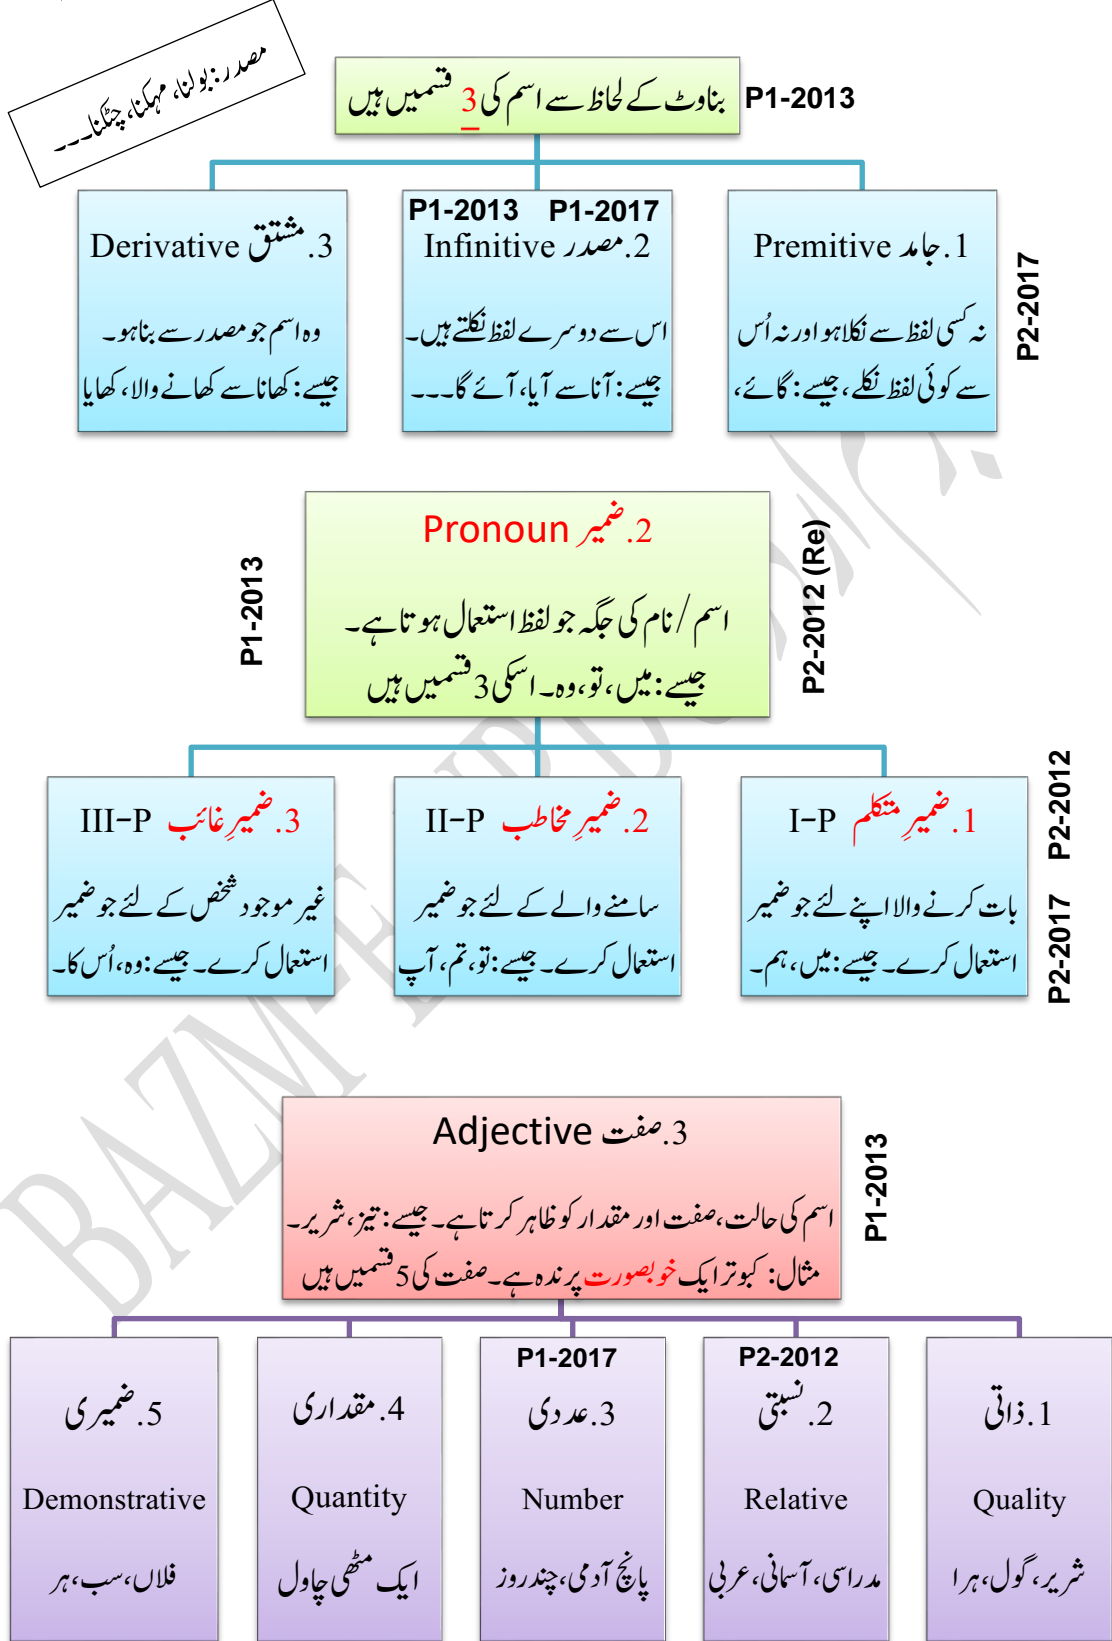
مصدر: بولنا، مہکنا، چٹکنا۔۔۔

بناوٹ کے لحاظ سے اسم کی 3 قسمیں ہیں P1-2013

1. جامد Premitive

نہ کسی لفظ سے نکلا ہو اور نہ اُس سے کوئی لفظ نکلے، جیسے: گائے،

P2-2017

P1-2013 P1-2017

2. مصدر Infinitive

اس سے دوسرے لفظ نکلتے ہیں۔ جیسے: آنا سے آیا، آئے گا۔۔۔

3. مشتق Derivative

وہ اسم جو مصدر سے بنا ہو۔ جیسے: کھانا سے کھانے والا، کھایا

P1-2013

2. ضمیر Pronoun

اسم / نام کی جگہ جو لفظ استعمال ہوتا ہے۔ جیسے: میں، تو، وہ۔ اسکی 3 قسمیں ہیں

P2-2012 (Re)

P2-2012

P2-2017

1. ضمیرِ متکلم I-P

بات کرنے والا اپنے لئے جو ضمیر استعمال کرے۔ جیسے: میں، ہم۔

2. ضمیرِ مخاطب II-P

سامنے والے کے لئے جو ضمیر استعمال کرے۔ جیسے: تو، تم، آپ

3. ضمیرِ غائب III-P

غیر موجود شخص کے لئے جو ضمیر استعمال کرے۔ جیسے: وہ، اُس کا۔

3. صفت Adjective

اسم کی حالت، صفت اور مقدار کو ظاہر کرتا ہے۔ جیسے: تیز، شریر۔ مثال: کبوتر ایک خوبصورت پرندہ ہے۔ صفت کی 5 قسمیں ہیں

P1-2013

1. ذاتی
Quality
شریر، گول، ہرا

P2-2012
2. نسبتی
Relative
مدراسی، آسمانی، عربی

P1-2017
3. عددی
Number
پانچ آدمی، چند روز

4. مقداری
Quantity
ایک مٹھی چاول

5. ضمیری
Demonstrative
فلاں، سب، ہر

BAZM-E-URDU